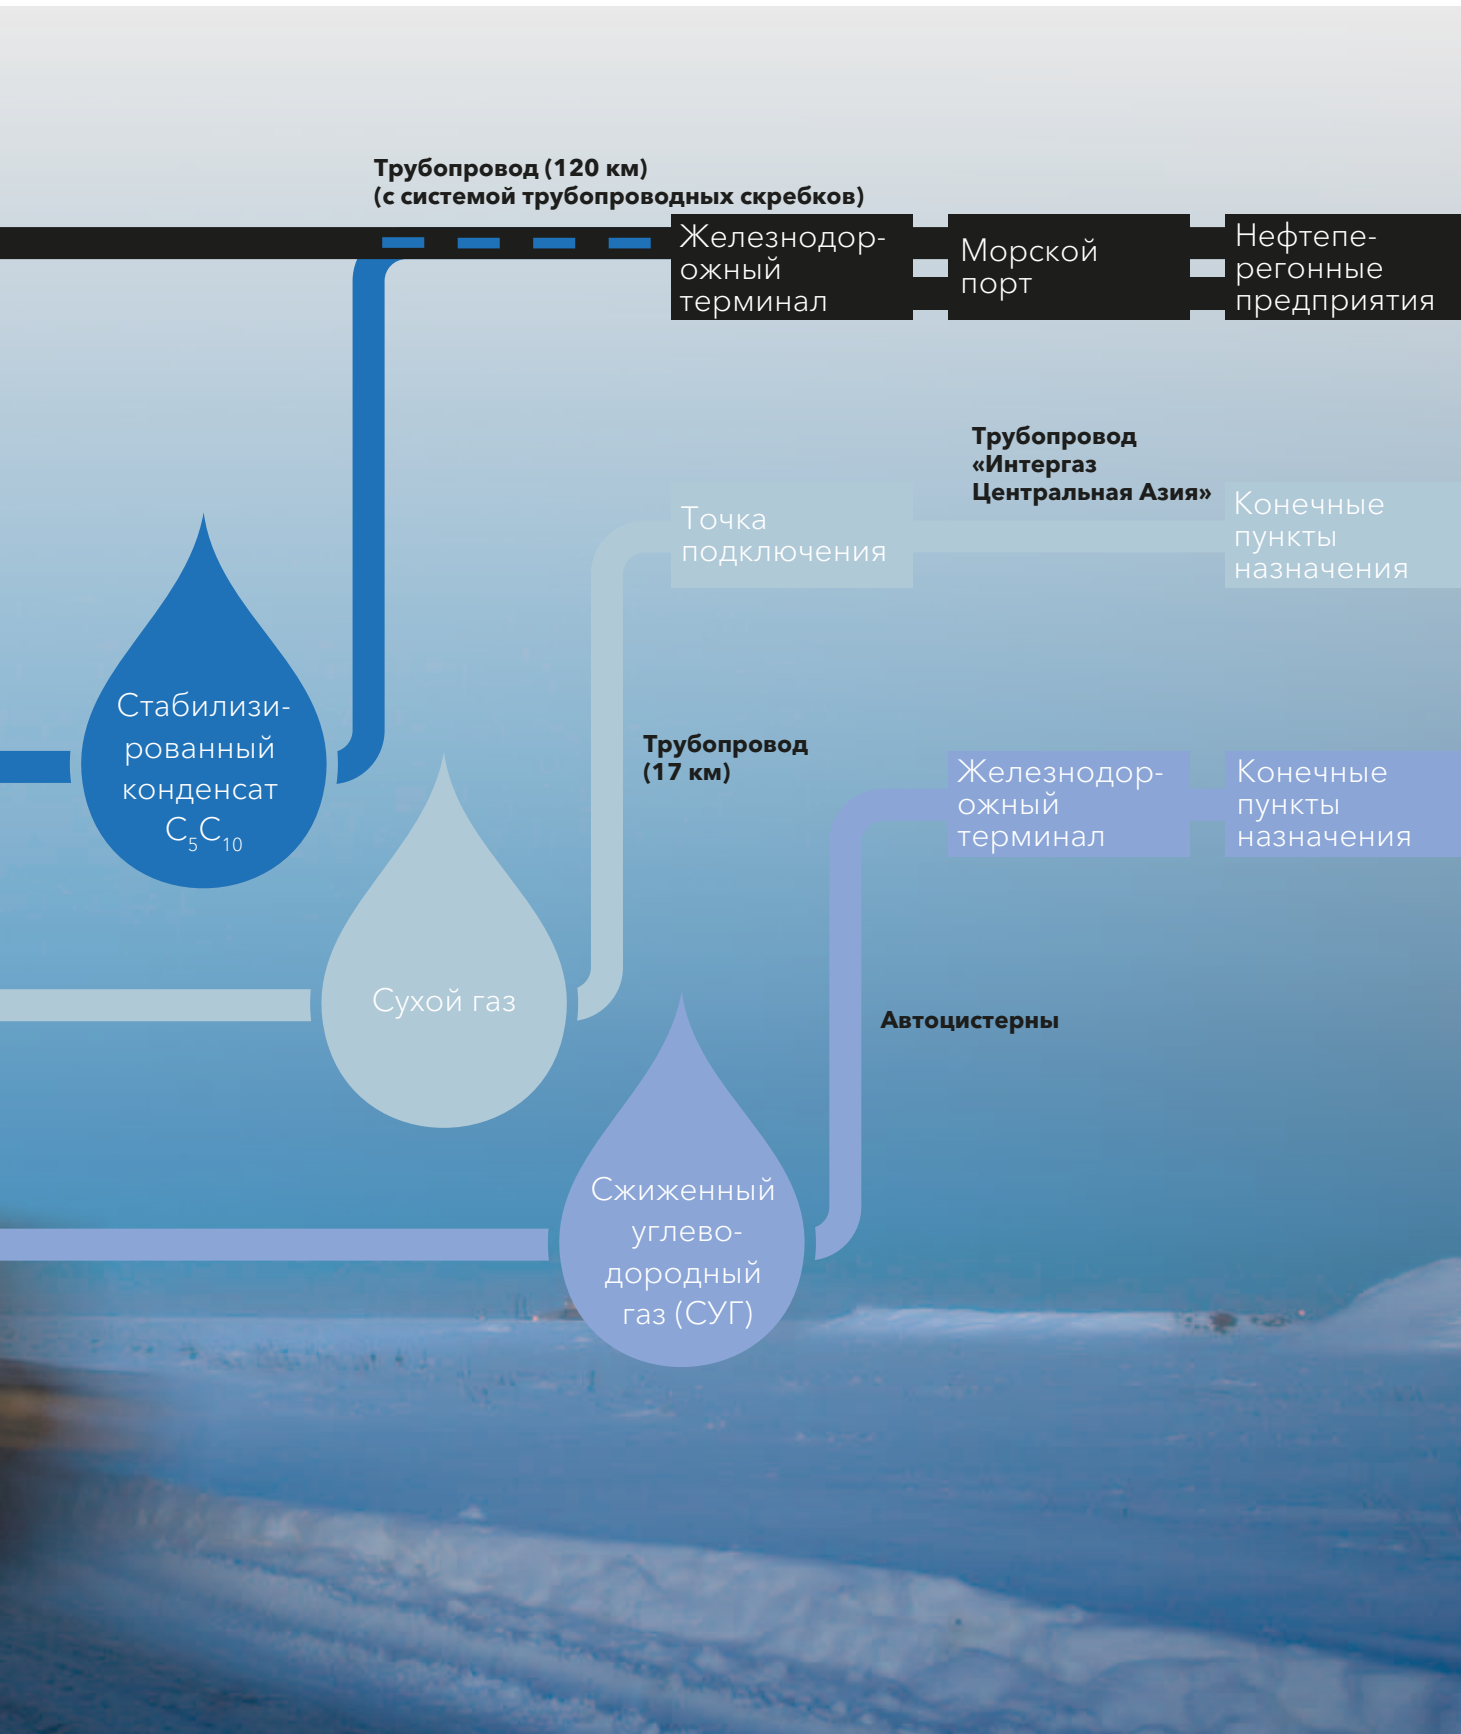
Трубопровод (120 км)
(с системой трубопроводных скребков)

Железнодорожный терминал

Морской порт

Нефтеперегонные предприятия

Трубопровод «Интергаз Центральная Азия»

Точка подключения

Конечные пункты назначения

Стабилизированный конденсат $C_5C_{10}$

Трубопровод (17 км)

Железнодорожный терминал

Конечные пункты назначения

Сухой газ

Автоцистерны

Сжиженный углеводородный газ (СУГ)